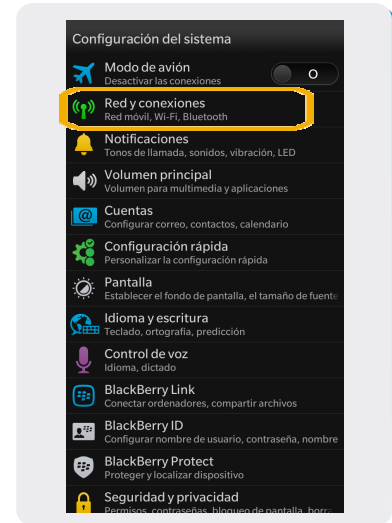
Configuración del sistema

Modo de avión
Desactivar las conexiones
O

Red y conexiones
Red móvil, Wi-Fi, Bluetooth

Notificaciones
Tonos de llamada, sonidos, vibración, LED

Volumen principal
Volumen para multimedia y aplicaciones

Cuentas
Configurar correo, contactos, calendario

Configuración rápida
Personalizar la configuración rápida

Pantalla
Establecer el fondo de pantalla, el tamaño de fuente

Idioma y escritura
Teclado, ortografía, predicción

Control de voz
Idioma, dictado

BlackBerry Link
Conectar ordenadores, compartir archivos

BlackBerry ID
Configurar nombre de usuario, contraseña, nombre

BlackBerry Protect
Proteger y localizar dispositivo

Seguridad y privacidad
Permisos, contraseñas, bloqueo de pantalla, borra